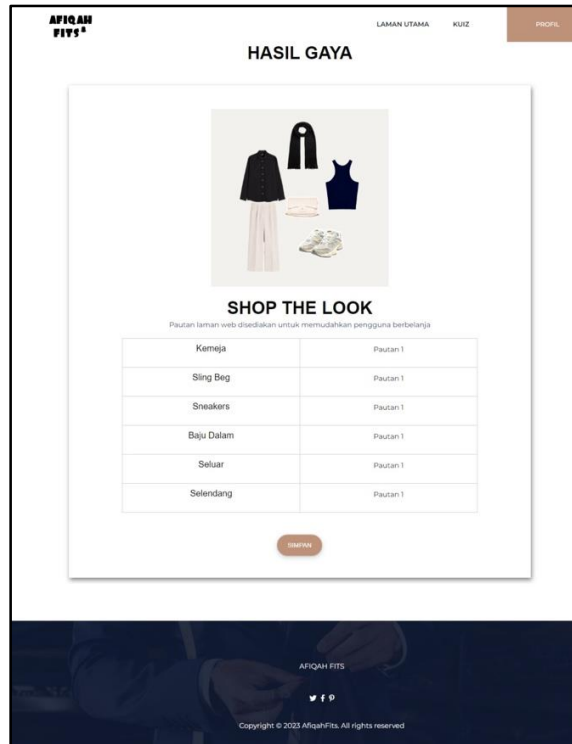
AFIQAH FITS

LAMAN UTAMA KUIZ PROFIL

HASIL GAYA

SHOP THE LOOK

Pautan laman web disediakan untuk memudahkan pengguna berbelanja

| Kemeja | Pautan 1 |
|---|---|
| Sling Beg | Pautan 1 |
| Sneakers | Pautan 1 |
| Baju Dalam | Pautan 1 |
| Seluar | Pautan 1 |
| Selendang | Pautan 1 |

SIMPAN

AFIQAH FITS

Copyright © 2023 AfiqahFits. All rights reserved